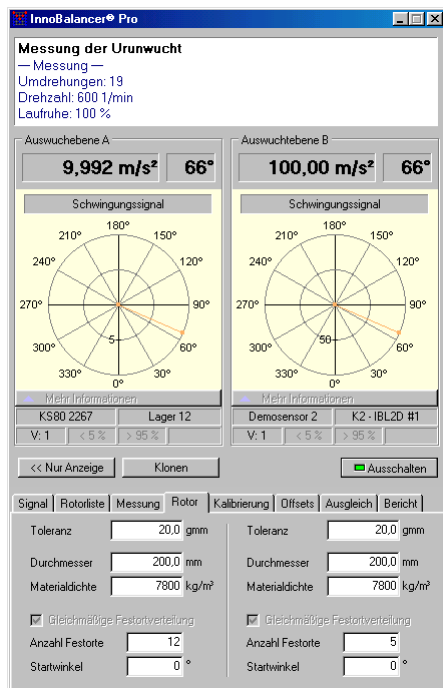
InnoBalancer® Pro

Messung der Urunwucht
— Messung —
Umdrehungen: 19
Drehzahl: 600 1/min
Laufruhe: 100 %

Auswuchebene A
9,992 m/s² 66°
Schwingungssignal
180° 150° 120° 90° 60° 30° 0° 330° 300° 270° 240° 210°
5
Mehr Informationen
KS80 2267 Lager 12
V: 1 < 5 % > 95 %

Auswuchtebene B
100,00 m/s² 66°
Schwingungssignal
180° 150° 120° 90° 60° 30° 0° 330° 300° 270° 240° 210°
50
Mehr Informationen
Demosensor 2 K2 - IBL2D #1
V: 1 < 5 % > 95 %

<< Nur Anzeige
Klonen
Ausschalten

Signal | Rotorliste | Messung | Rotor | Kalibrierung | Offsets | Ausgleich | Bericht

Toleranz 20,0 gmm
Durchmesser 200,0 mm
Materialdichte 7800 kg/m³
Gleichmäßige Festortverteilung
Anzahl Festorte 12
Startwinkel 0 °

Toleranz 20,0 gmm
Durchmesser 200,0 mm
Materialdichte 7800 kg/m³
Gleichmäßige Festortverteilung
Anzahl Festorte 5
Startwinkel 0 °